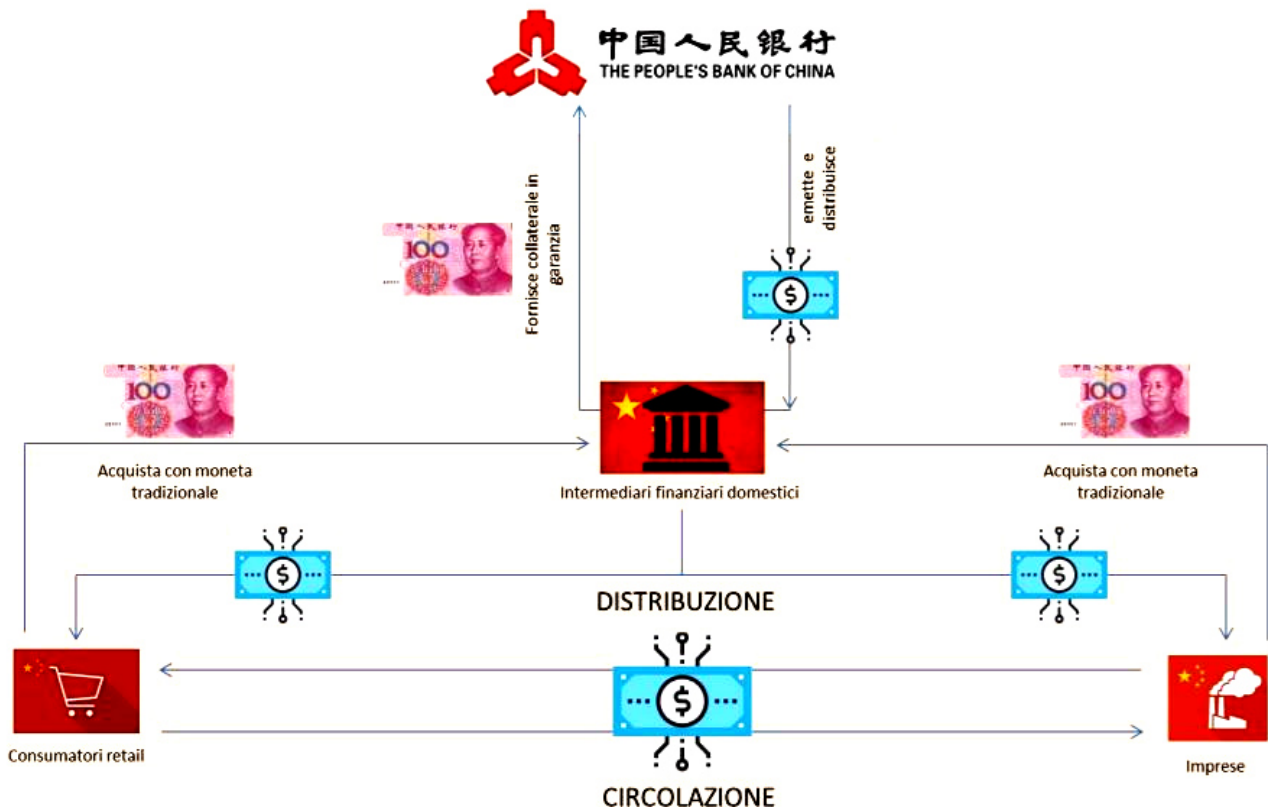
中国人民银行
THE PEOPLE'S BANK OF CHINA

Fornisce collaterale in garanzia

emette e distribuisce

100

100

100

$

Acquista con moneta tradizionale

Intermediari finanziari domestici

Acquista con moneta tradizionale

$

$

DISTRIBUZIONE

$

Consumatori retail

Imprese

CIRCOLAZIONE